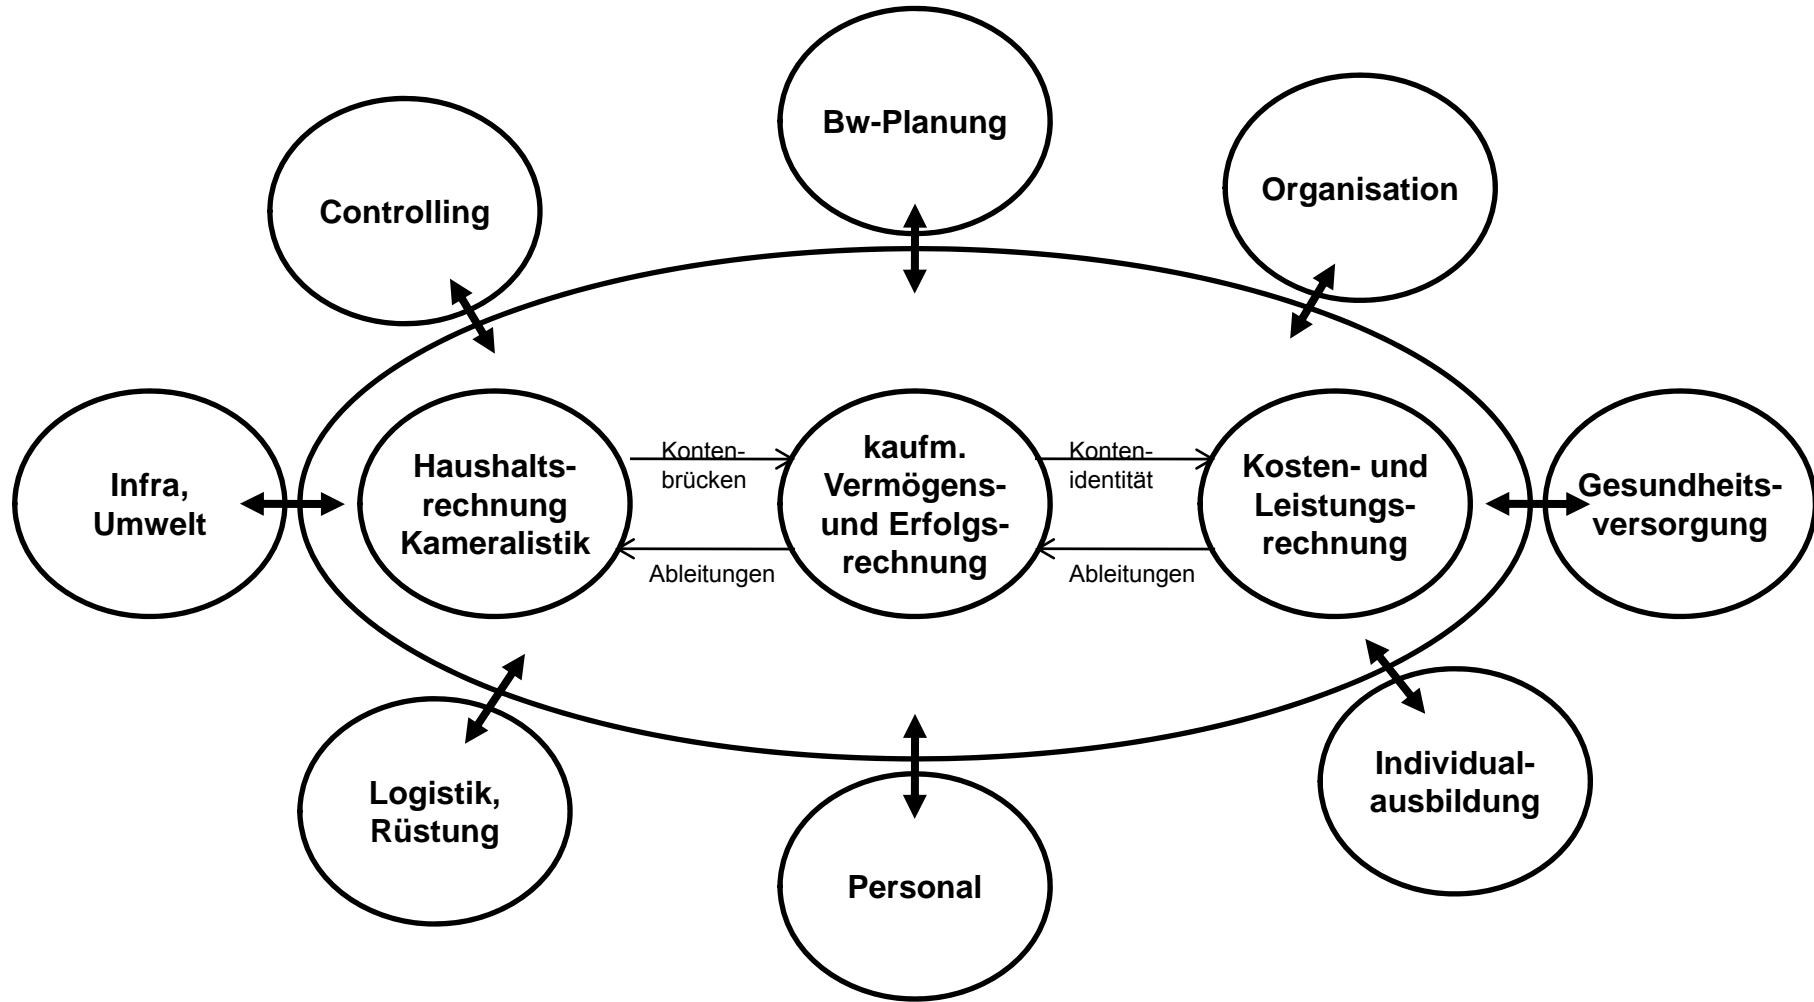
Bw-Planung

Controlling

Organisation

Infra, Umwelt

Haushaltsrechnung Kameralistik

Kontenbrücken

Ableitungen

kaufm. Vermögens- und Erfolgsrechnung

Kontenidentität

Ableitungen

Kosten- und Leistungsrechnung

Gesundheitsversorgung

Logistik, Rüstung

Personal

Individualausbildung